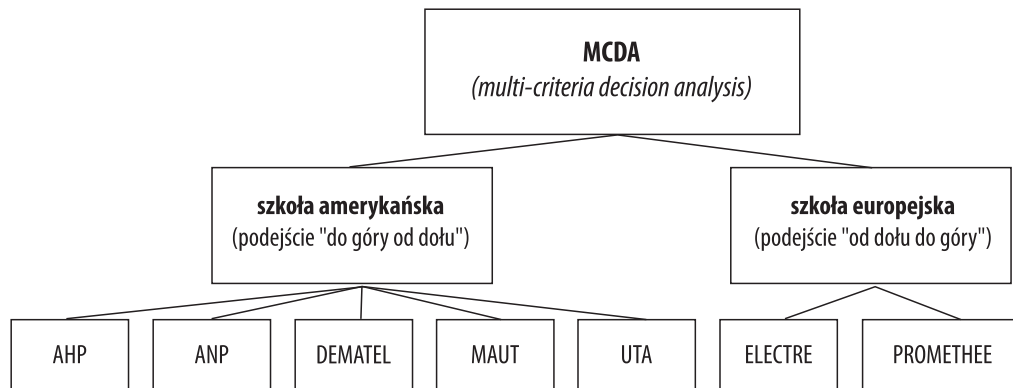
**MCDA**
*(multi-criteria decision analysis)*

**szkoła amerykańska**
(podejście "do góry od dołu")

**szkoła europejska**
(podejście "od dołu do góry")

AHP

ANP

DEMATEL

MAUT

UTA

ELECTRE

PROMETHEE